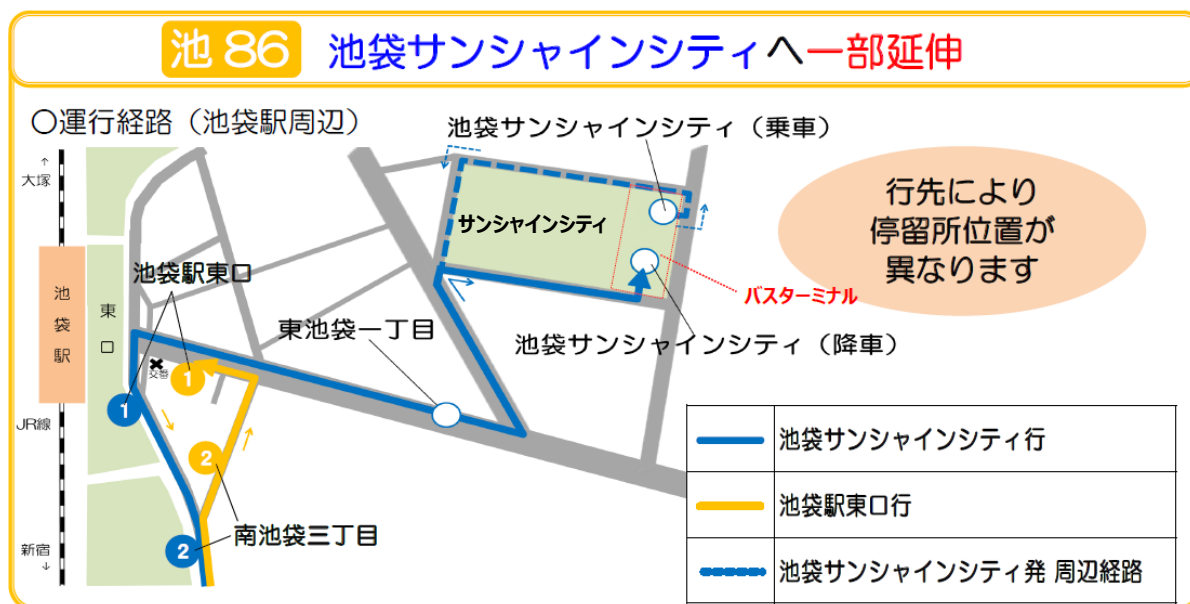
池86 池袋サンシャインシティへ一部延伸

○運行経路（池袋駅周辺）

池袋サンシャインシティ（乗車）

↑
大塚

サンシャインシティ

行先により
停留所位置が
異なります

池袋駅東口

池袋駅

東口

バスターミナル

東池袋一丁目

池袋サンシャインシティ（降車）

交番

1

1

JR線

2

南池袋三丁目

2

新宿
↓

| | |
|---|---|
| | 池袋サンシャインシティ行 |
| | 池袋駅東口行 |
| | 池袋サンシャインシティ発 周辺経路 |